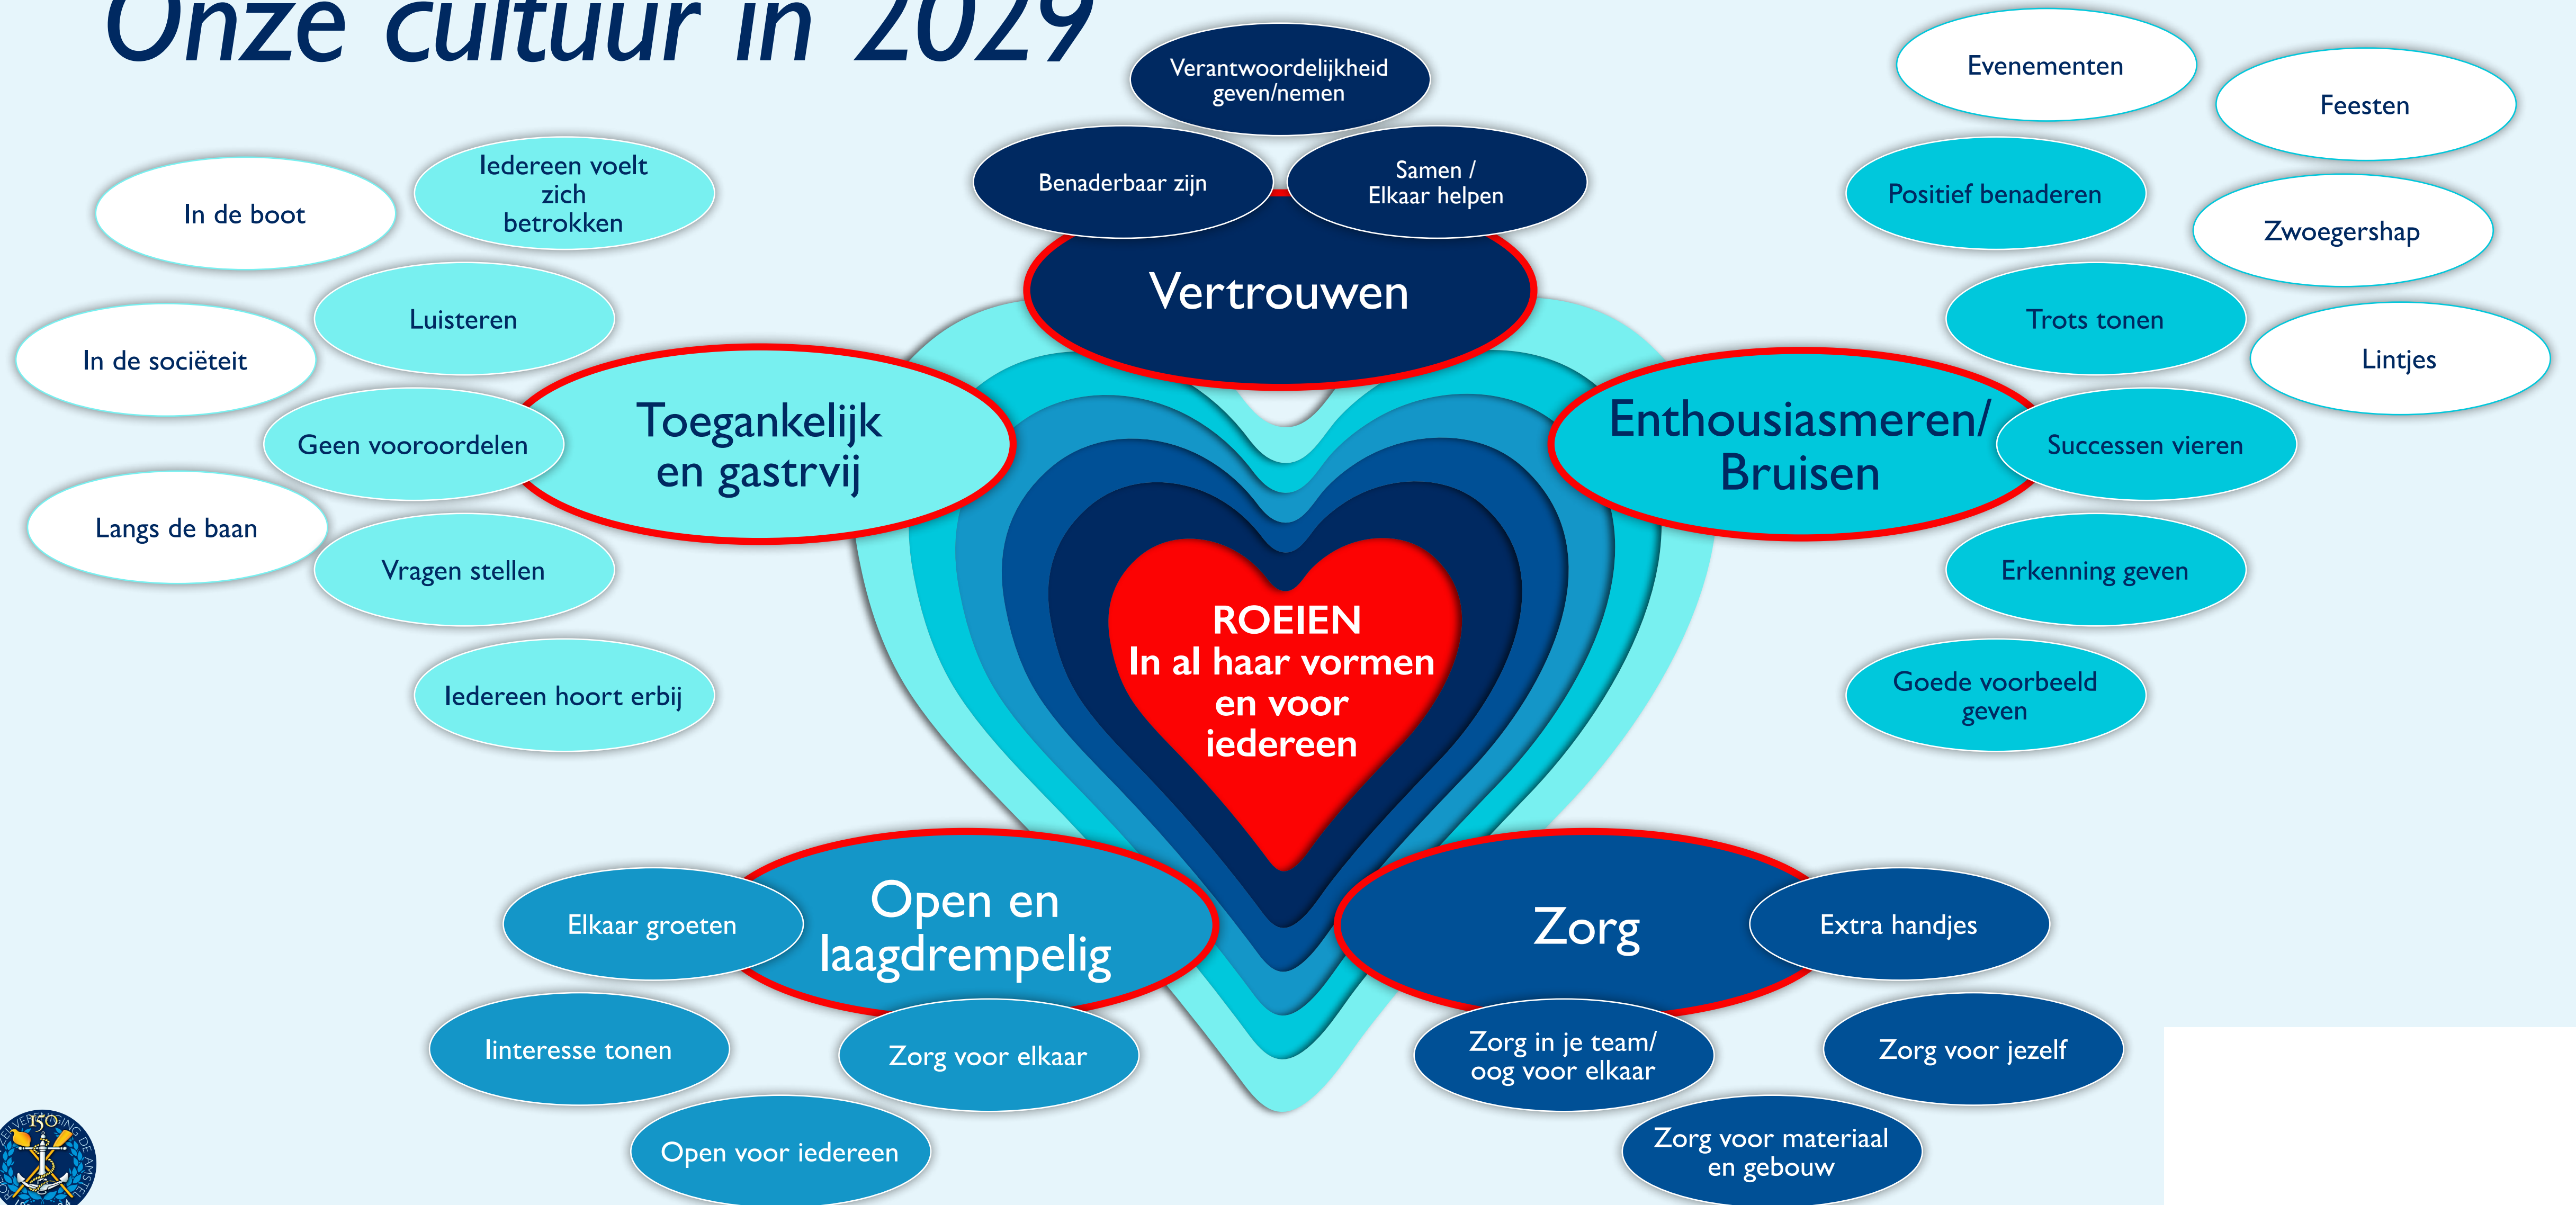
Onze cultuur in 2029

Verantwoordelijkheid geven/nemen

Benaderbaar zijn

Samen / Elkaar helpen

Vertrouwen

Evenementen

Feesten

Positief benaderen

Zwoegershap

Trots tonen

Lintjes

Enthousiasmeren/ Bruisen

Successen vieren

Erkenning geven

Goede voorbeeld geven

In de boot

Iedereen voelt zich betrokken

Luisteren

In de sociëteit

Toegankelijk en gastrvij

Geen vooroordelen

Langs de baan

Vragen stellen

Iedereen hoort erbij

ROEIEN
In al haar vormen en voor iedereen

Open en laagdrempelig

Elkaar groeten

Iinteresse tonen

Zorg voor elkaar

Open voor iedereen

Zorg

Extra handjes

Zorg in je team/ oog voor elkaar

Zorg voor jezelf

Zorg voor materiaal en gebouw

150

DE AMSTEL